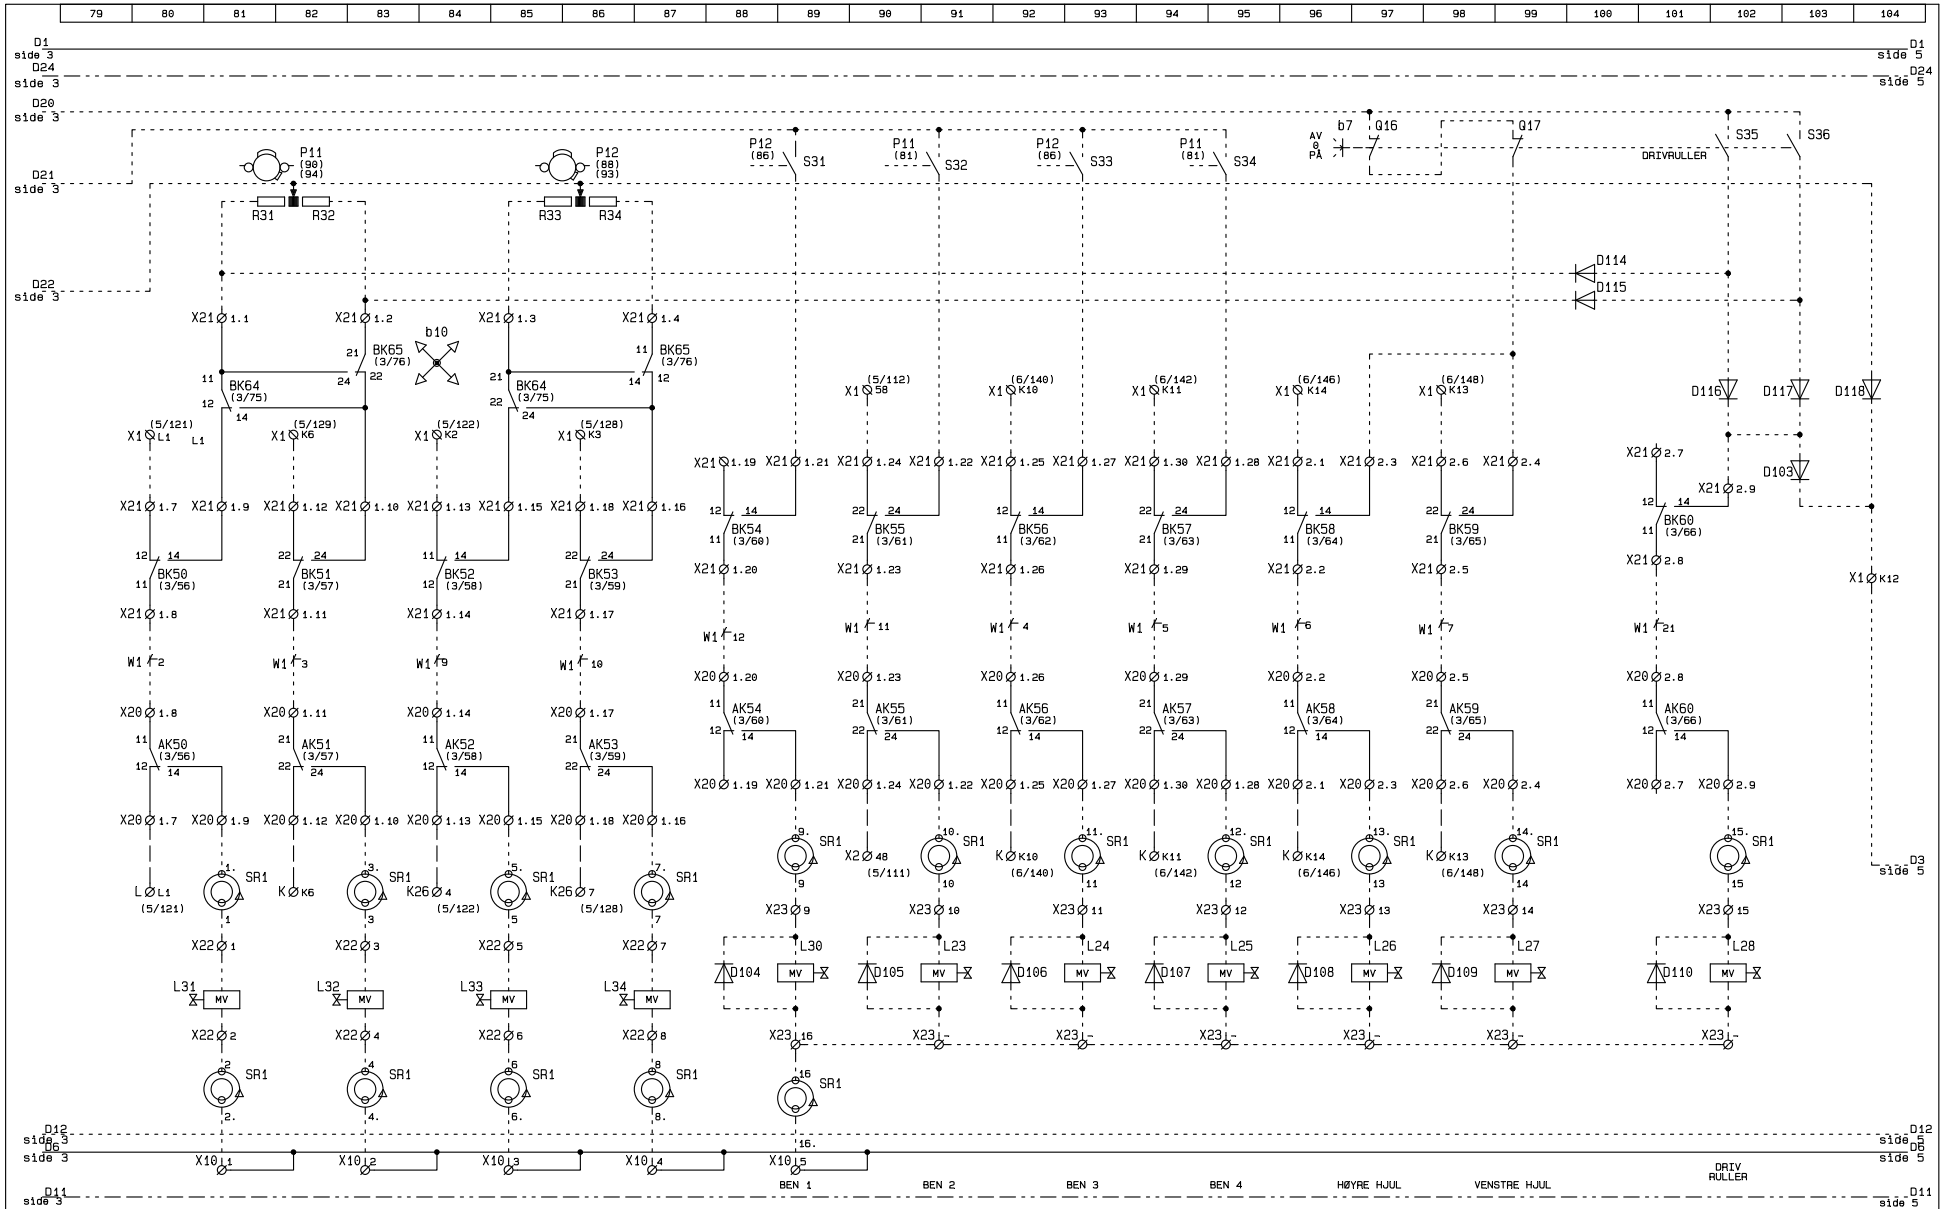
| 79 | 80 | 81 | 82 | 83 | 84 | 85 | 86 | 87 | 88 | 89 | 90 | 91 | 92 | 93 | 94 | 95 | 96 | 97 | 98 | 99 | 100 | 101 | 102 | 103 | 104 |
|---|---|---|---|---|---|---|---|---|---|---|---|---|---|---|---|---|---|---|---|---|---|---|---|---|---|

D1 side 3
D24 side 3
D20 side 3
D21 side 3
D22 side 3

D1 side 5
D24 side 5

P11 (90) (94)
P12 (88) (93)
R31 R32 R33 R34

P12 (86) S31
P11 (81) S32
P12 (86) S33
P11 (81) S34

AV 0 PÅ b7 Q16 Q17
S35 S36 DRIVRULLER

D114
D115

X21 1.1 X21 1.2 X21 1.3 X21 1.4
b10
BK65 (3/76) 21 24 22
BK65 (3/76) 11 14 12
BK64 (3/75) 11 12 14
BK64 (3/75) 21 22 24

X1 (5/121) L1 L1
X1 (5/129) K6
X1 (5/122) K2
X1 (5/128) K3

X1 (5/112) 58
X1 (6/140) K10
X1 (6/142) K11
X1 (6/146) K14
X1 (6/148) K13

D116 D117 D118
X21 2.7
D103
X21 2.9
BK60 (3/66) 12 14 11
X21 2.8
X1 K12

X21 1.7 X21 1.9 X21 1.12 X21 1.10 X21 1.13 X21 1.15 X21 1.18 X21 1.16
X21 1.19 X21 1.21 X21 1.24 X21 1.22 X21 1.25 X21 1.27 X21 1.30 X21 1.28 X21 2.1 X21 2.3 X21 2.6 X21 2.4

BK50 (3/56) 12 14 11
BK51 (3/57) 22 24 21
BK52 (3/58) 11 14 12
BK53 (3/59) 22 24 21
BK54 (3/60) 12 14 11
BK55 (3/61) 22 24 21
BK56 (3/62) 12 14 11
BK57 (3/63) 22 24 21
BK58 (3/64) 12 14 11
BK59 (3/65) 22 24 21

X21 1.8 X21 1.11 X21 1.14 X21 1.17
X21 1.20 X21 1.23 X21 1.26 X21 1.29 X21 2.2 X21 2.5

W1 2 W1 3 W1 9 W1 10
W1 12 W1 11 W1 4 W1 5 W1 6 W1 7 W1 21

X20 1.8 X20 1.11 X20 1.14 X20 1.17
X20 1.20 X20 1.23 X20 1.26 X20 1.29 X20 2.2 X20 2.5 X20 2.8

AK50 (3/56) 11 12 14
AK51 (3/57) 21 22 24
AK52 (3/58) 11 12 14
AK53 (3/59) 21 22 24
AK54 (3/60) 11 12 14
AK55 (3/61) 21 22 24
AK56 (3/62) 11 12 14
AK57 (3/63) 21 22 24
AK58 (3/64) 11 12 14
AK59 (3/65) 21 22 24
AK60 (3/66) 11 12 14

X20 1.7 X20 1.9 X20 1.12 X20 1.10 X20 1.13 X20 1.15 X20 1.18 X20 1.16
X20 1.19 X20 1.21 X20 1.24 X20 1.22 X20 1.25 X20 1.27 X20 1.30 X20 1.28 X20 2.1 X20 2.3 X20 2.6 X20 2.4 X20 2.7 X20 2.9

9. SR1 10. SR1 11. SR1 12. SR1 13. SR1 14. SR1 15. SR1
X2 48 (5/111) K K10 (6/140) K K11 (6/142) K K14 (6/146) K K13 (6/148)
9 10 11 12 13 14 15
D3 side 5

1. SR1 3. SR1 5. SR1 7. SR1
L L1 (5/121) K K6 K26 4 (5/122) K26 7 (5/128)
1 3 5 7

X23 9 X23 10 X23 11 X23 12 X23 13 X23 14 X23 15
L30 L23 L24 L25 L26 L27 L28
D104 MV D105 MV D106 MV D107 MV D108 MV D109 MV D110 MV

X22 1 X22 3 X22 5 X22 7
L31 MV L32 MV L33 MV L34 MV
X22 2 X22 4 X22 6 X22 8

X23 16 X23 - X23 - X23 - X23 - X23 - X23 -
16 SR1
2 SR1 4 SR1 6 SR1 8 SR1
2. 4. 6. 8. 16.

D12 side 3
D6 side 3
D11 side 3
D12 side 5
D6 side 5
D11 side 5

X10 1 X10 2 X10 3 X10 4 X10 5
BEN 1 BEN 2 BEN 3 BEN 4 HØYRE HJUL VENSTRE HJUL DRIV RULLER